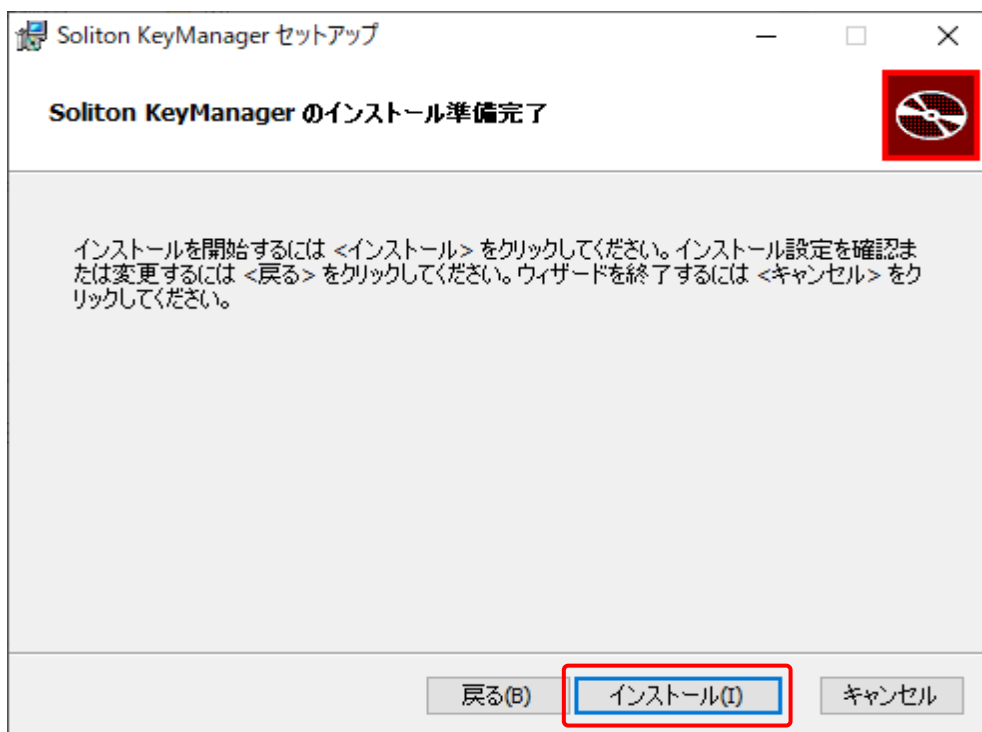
Soliton KeyManager セットアップ

Soliton KeyManager のインストール準備完了

インストールを開始するには <インストール> をクリックしてください。インストール設定を確認または変更するには <戻る> をクリックしてください。ウィザードを終了するには <キャンセル> をクリックしてください。

戻る(B)
インストール(I)
キャンセル